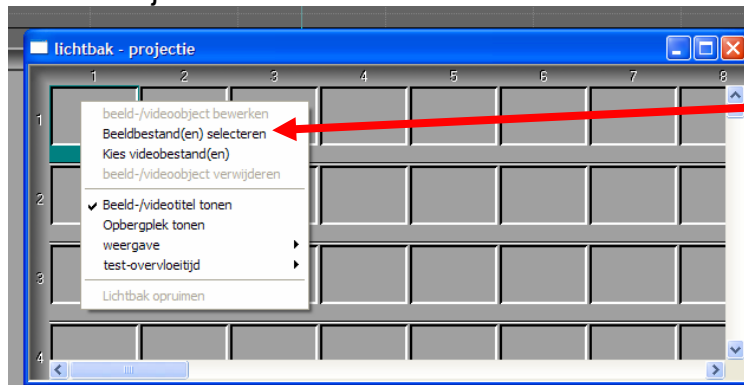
lichtbak - projectie

1 2 3 4 5 6 7 8

1

2

3

4

beeld-/videoobject bewerken
Beeldbestand(en) selecteren
Kies videobestand(en)
beeld-/videoobject verwijderen
✔ Beeld-/videotitel tonen
Opbergplek tonen
weergave ▸
test-overvloeitijd ▸
Lichtbak opruimen